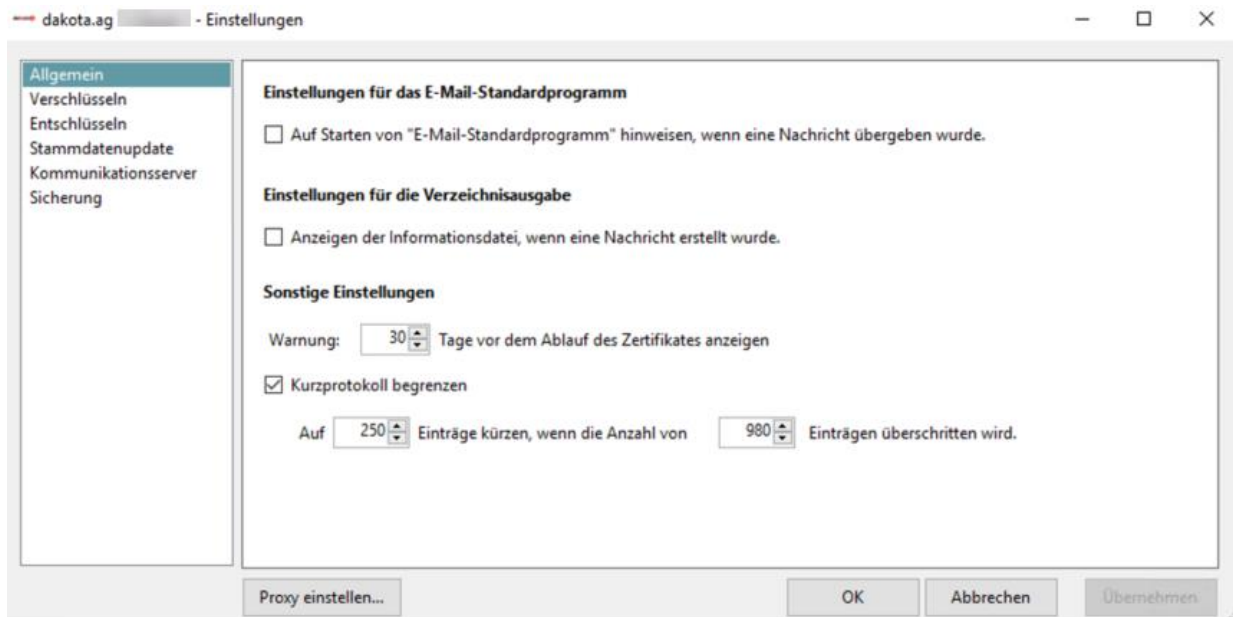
dakota.ag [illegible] - Einstellungen

Allgemein
Verschlüsseln
Entschlüsseln
Stammdatenupdate
Kommunikationsserver
Sicherung

Einstellungen für das E-Mail-Standardprogramm

Auf Starten von "E-Mail-Standardprogramm" hinweisen, wenn eine Nachricht übergeben wurde.

Einstellungen für die Verzeichnisausgabe

Anzeigen der Informationsdatei, wenn eine Nachricht erstellt wurde.

Sonstige Einstellungen

Warnung: 30 Tage vor dem Ablauf des Zertifikates anzeigen

Kurzprotokoll begrenzen

Auf 250 Einträge kürzen, wenn die Anzahl von 980 Einträgen überschritten wird.

Proxy einstellen...

OK

Abbrechen

Übernehmen